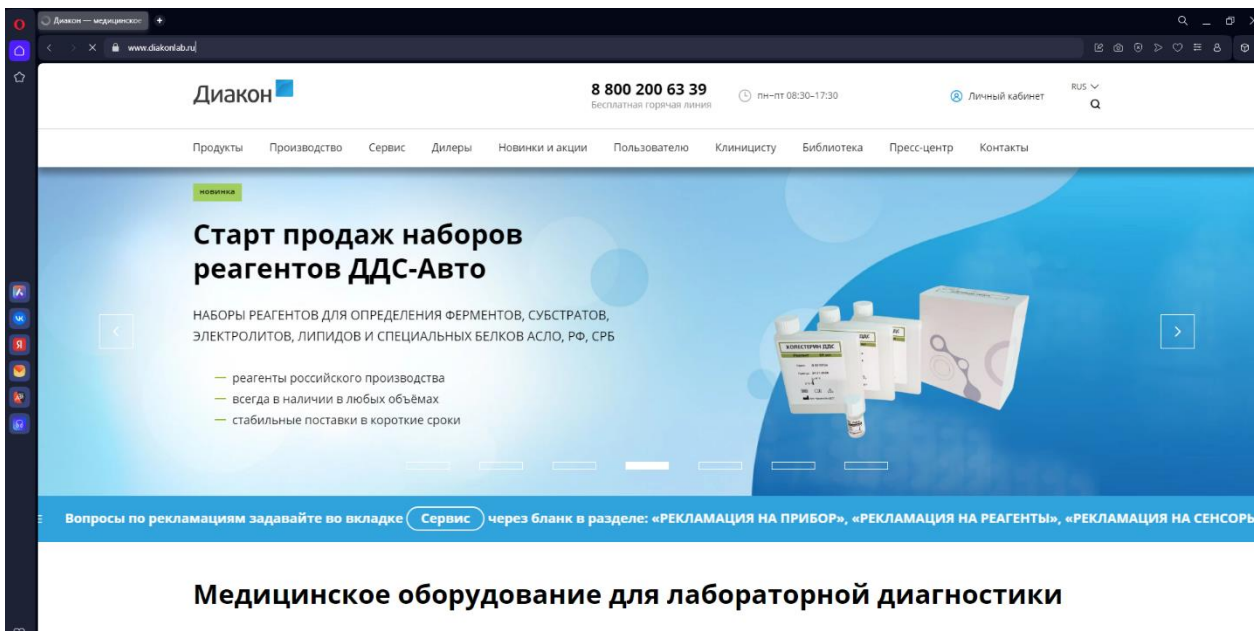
Диакон — медицинское

www.diakonlab.ru

Диакон

8 800 200 63 39
Бесплатная горячая линия

пн–пт 08:30–17:30

Личный кабинет

RUS

Продукты Производство Сервис Дилеры Новинки и акции Пользователю Клиницисту Библиотека Пресс-центр Контакты

новинка

Старт продаж наборов реагентов ДДС-Авто

НАБОРЫ РЕАГЕНТОВ ДЛЯ ОПРЕДЕЛЕНИЯ ФЕРМЕНТОВ, СУБСТРАТОВ, ЭЛЕКТРОЛИТОВ, ЛИПИДОВ И СПЕЦИАЛЬНЫХ БЕЛКОВ АСЛО, РФ, СРБ

— реагенты российского производства
— всегда в наличии в любых объёмах
— стабильные поставки в короткие сроки

ХОЛЕСТЕРИН ДДС

Вопросы по рекламациям задавайте во вкладке Сервис через бланк в разделе: «РЕКЛАМАЦИЯ НА ПРИБОР», «РЕКЛАМАЦИЯ НА РЕАГЕНТЫ», «РЕКЛАМАЦИЯ НА СЕНСОРЫ

Медицинское оборудование для лабораторной диагностики